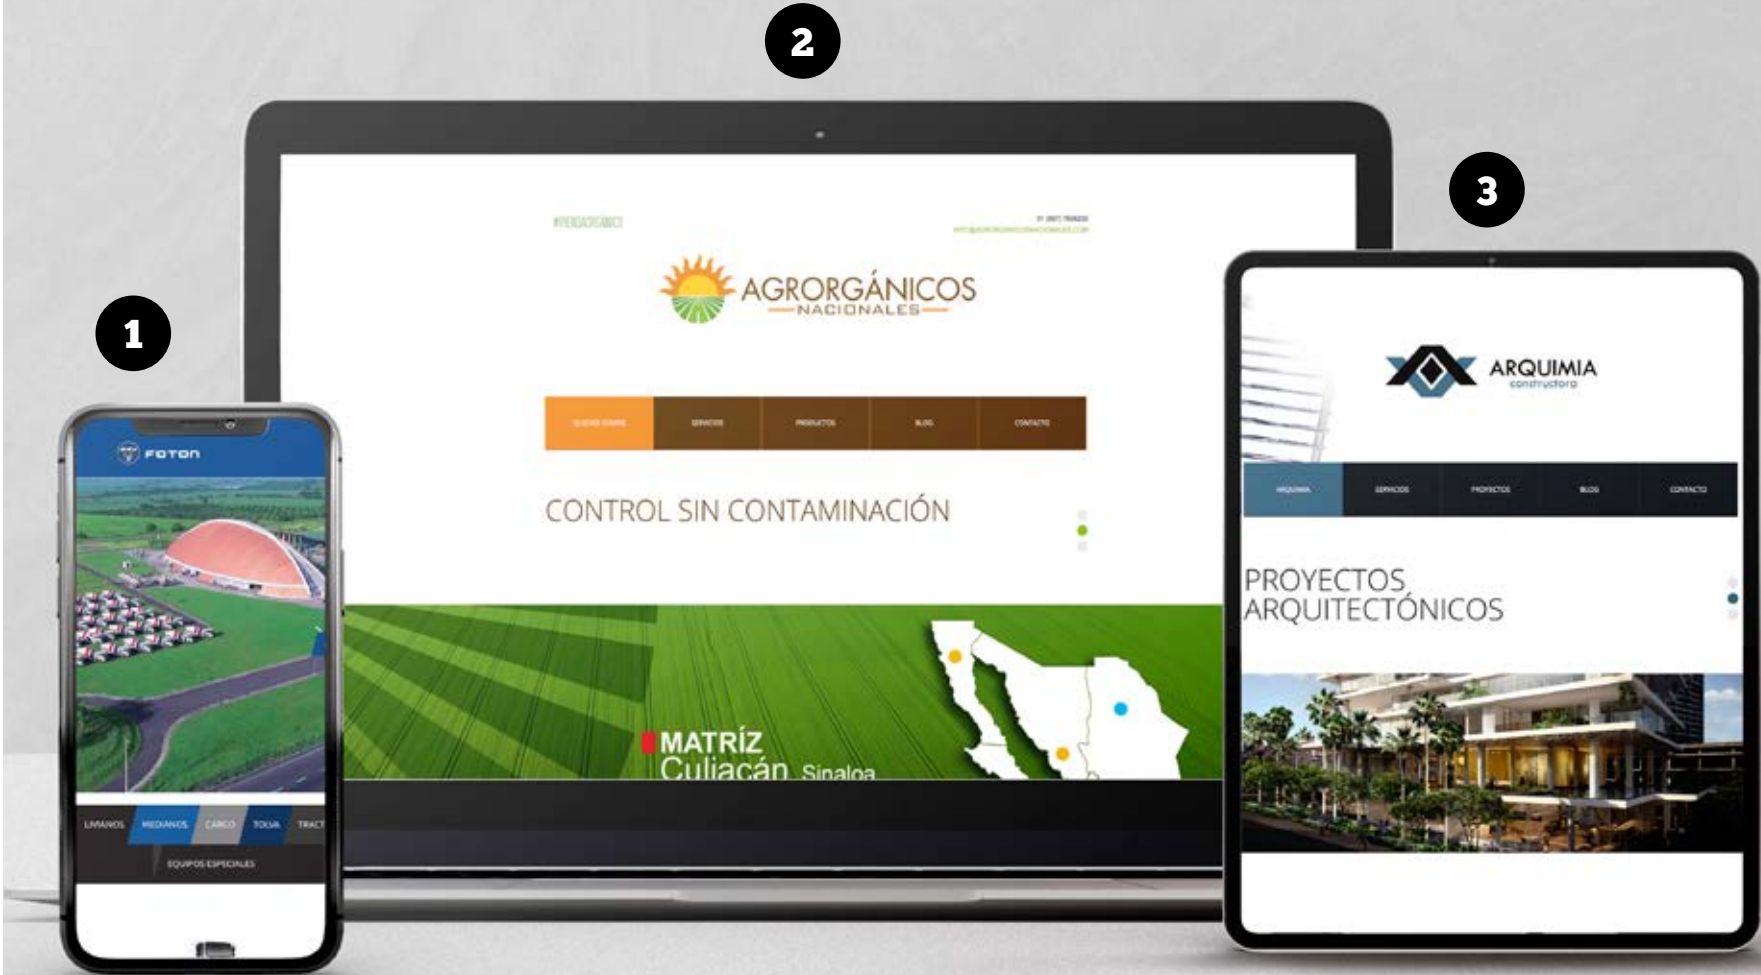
2

3

1

FOTON

LIVIANOS MEDIANOS CARGO TOLVA TRACT

EQUIPOS ESPECIALES

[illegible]

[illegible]

AGRORGÁNICOS
NACIONALES

QUIENES SOMOS SERVICIOS PRODUCTOS BLOG CONTACTO

CONTROL SIN CONTAMINACIÓN

MATRÍZ
Culiacán Sinaloa

ARQUIMIA
constructora

ARQUIMIA SERVICIOS PROYECTOS BLOG CONTACTO

PROYECTOS
ARQUITECTÓNICOS